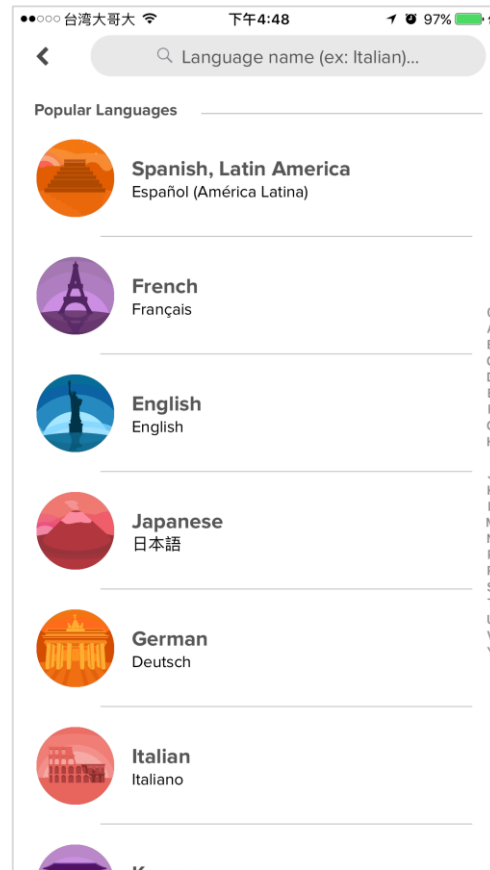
●●○○○ 台湾大哥大 下午4:48 97%

Language name (ex: Italian)...

Popular Languages

Spanish, Latin America
Español (América Latina)

French
Français

English
English

Japanese
日本語

German
Deutsch

Italian
Italiano

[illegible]